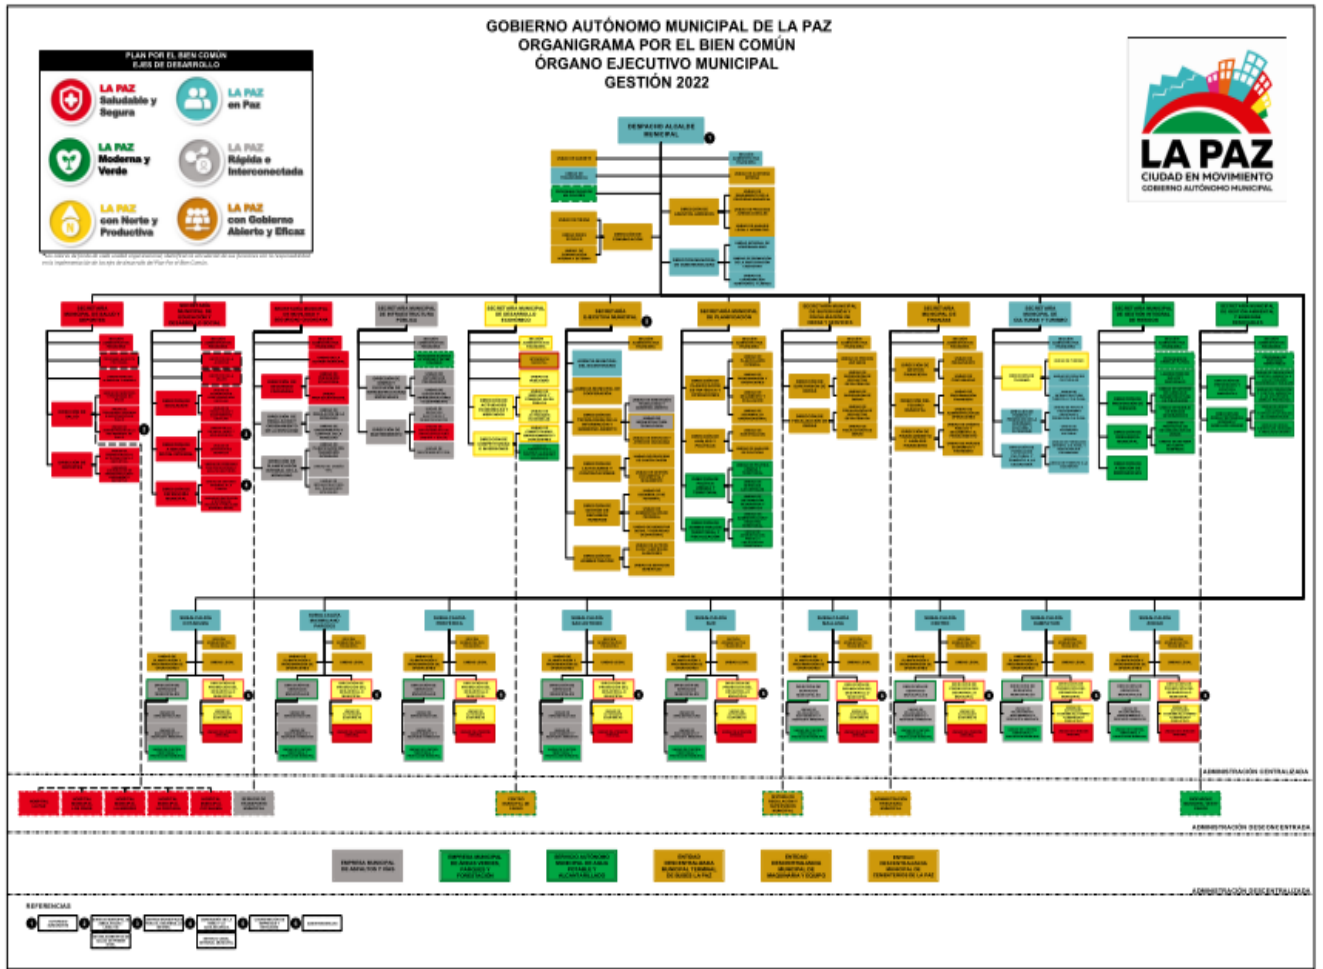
GOBIERNO AUTÓNOMO MUNICIPAL DE LA PAZ
ORGANIGRAMA POR EL BIEN COMÚN
ÓRGANO EJECUTIVO MUNICIPAL
GESTIÓN 2022

PLAN POR EL BIEN COMÚN
EJES DE DESARROLLO

LA PAZ Saludable y Segura
LA PAZ en Paz
LA PAZ Moderna y Verde
LA PAZ Rápida e Interconectada
LA PAZ con Norte y Productiva
LA PAZ con Gobierno Abierto y Eficaz

LA PAZ
CIUDAD EN MOVIMIENTO
GOBIERNO AUTÓNOMO MUNICIPAL

DESPACHO ALCALDE MUNICIPAL

SECRETARÍA EJECUTIVA MUNICIPAL

SECRETARÍA MUNICIPAL DE PLANIFICACIÓN

SECRETARÍA MUNICIPAL DE FINANZAS

SECRETARÍA MUNICIPAL DE DESARROLLO ECONÓMICO

SECRETARÍA MUNICIPAL DE INFRAESTRUCTURA PÚBLICA

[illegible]

ADMINISTRACIÓN CENTRALIZADA

ADMINISTRACIÓN DESCONCENTRADA

ADMINISTRACIÓN DESCENTRALIZADA

REFERENCIAS